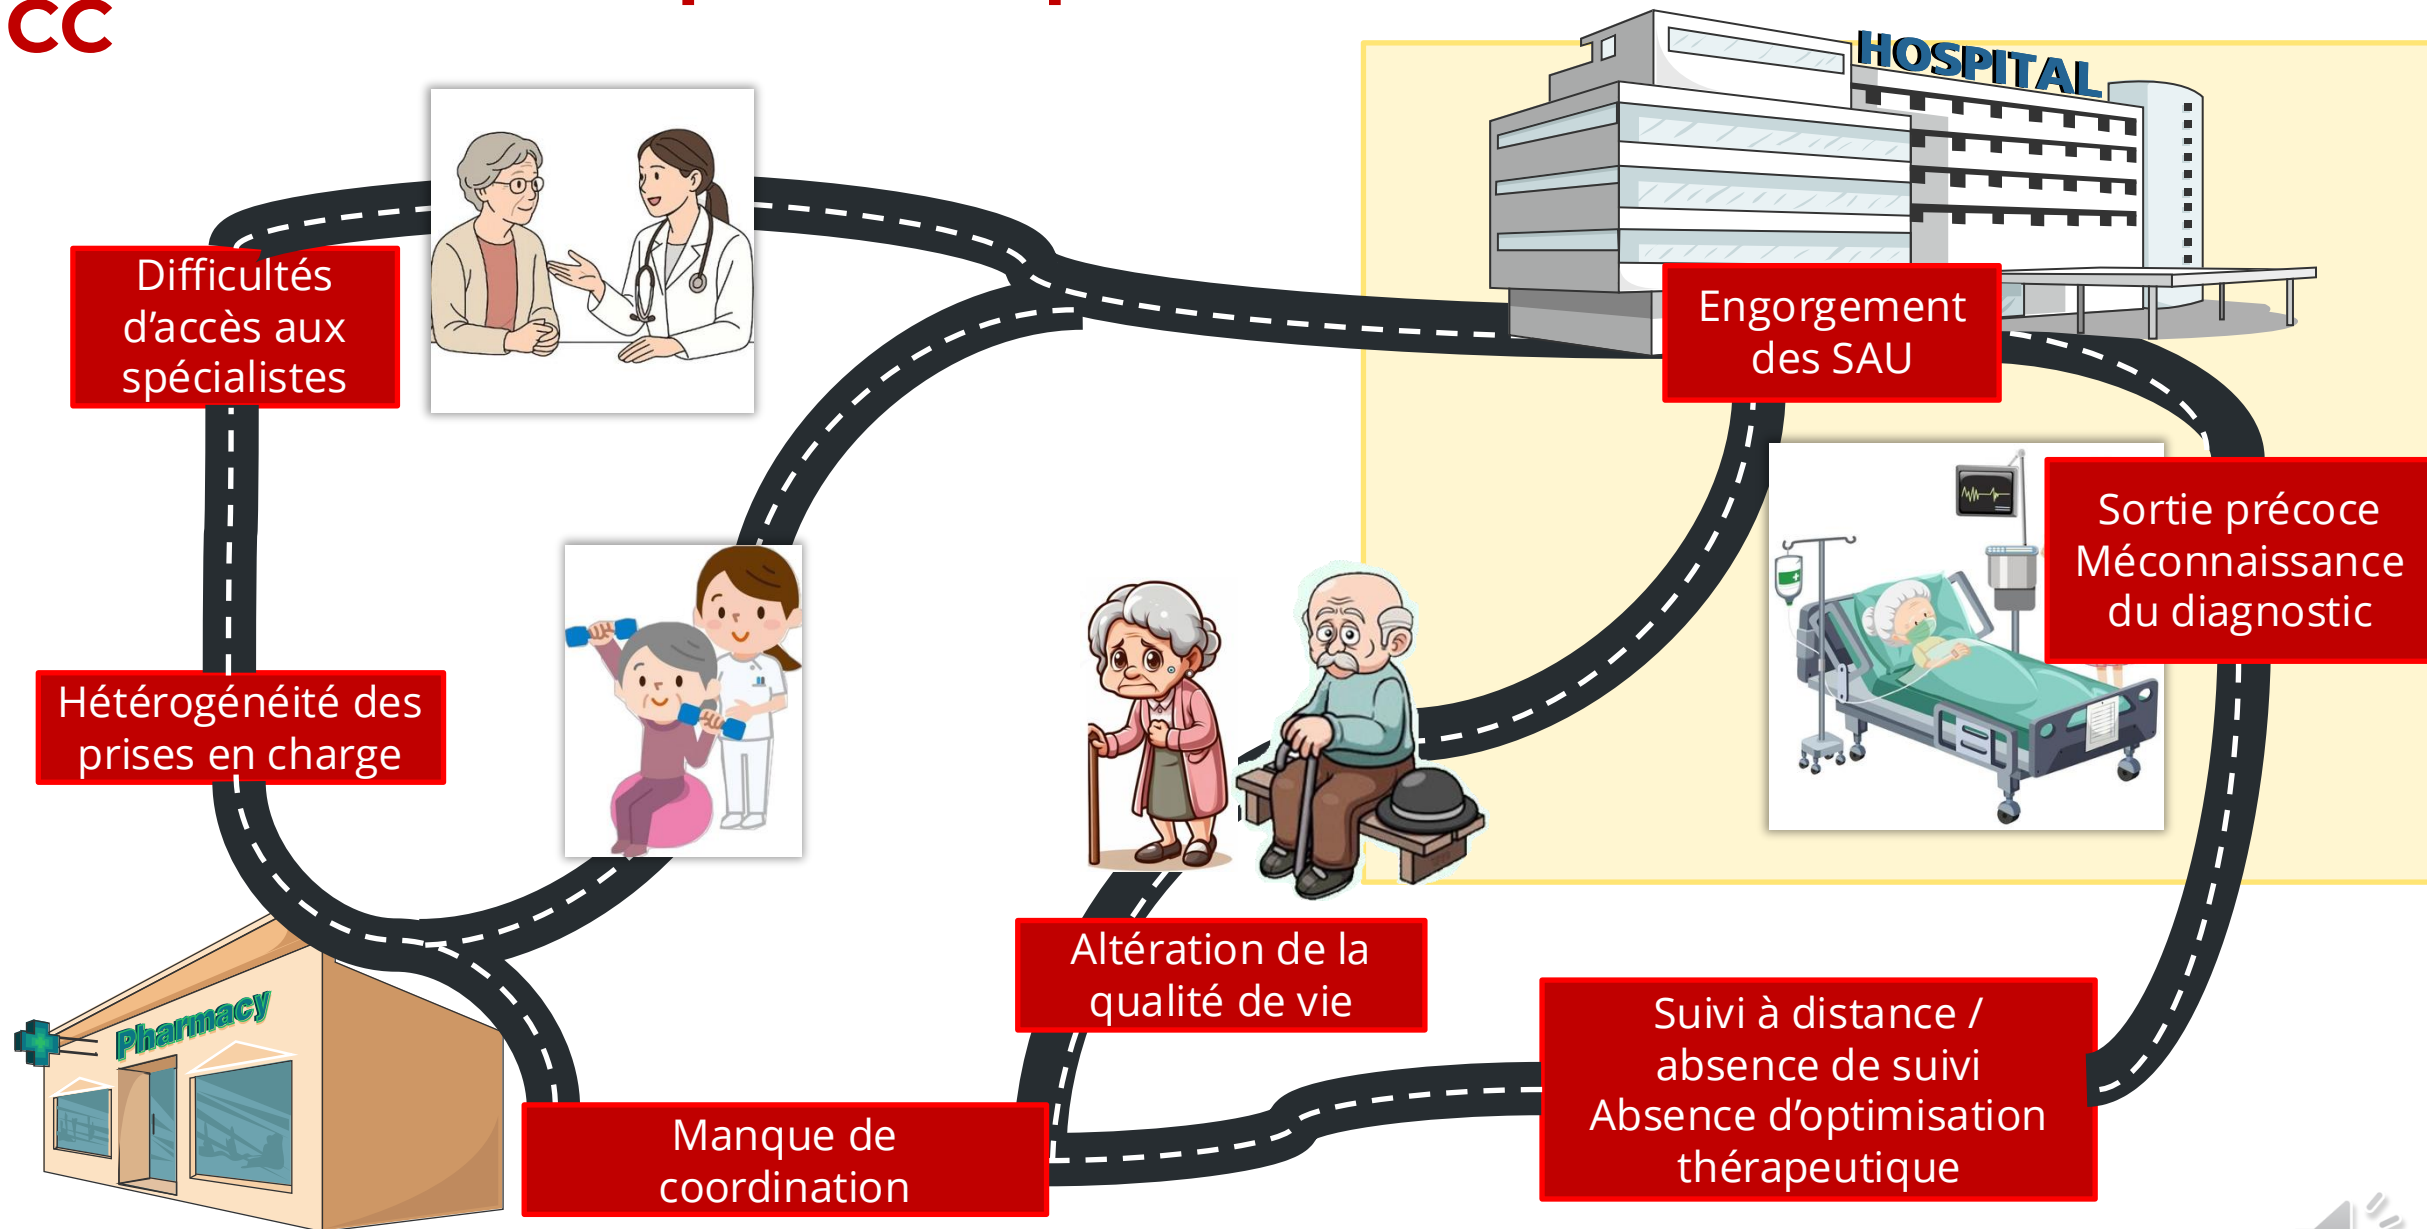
CC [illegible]

HOSPITAL

Difficultés d'accès aux spécialistes

Engorgement des SAU

Sortie précoce Méconnaissance du diagnostic

Hétérogénéité des prises en charge

Altération de la qualité de vie

Pharmacy

Manque de coordination

Suivi à distance / absence de suivi Absence d'optimisation thérapeutique